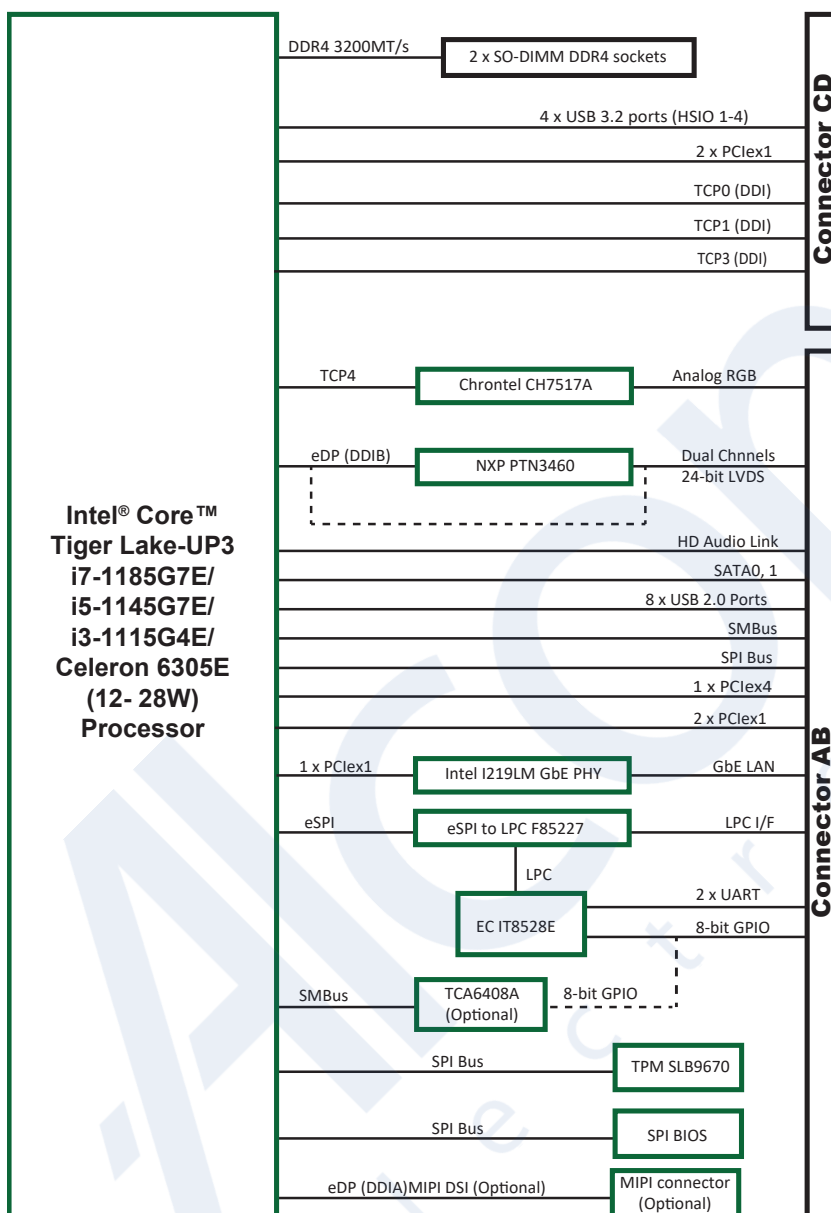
Intel® Core™
Tiger Lake-UP3
i7-1185G7E/
i5-1145G7E/
i3-1115G4E/
Celeron 6305E
(12- 28W)
Processor

DDR4 3200MT/s
2 x SO-DIMM DDR4 sockets
4 x USB 3.2 ports (HSIO 1-4)
2 x PCIex1
TCP0 (DDI)
TCP1 (DDI)
TCP3 (DDI)

Connector CD

TCP4
Chrontel CH7517A
Analog RGB
eDP (DDIB)
NXP PTN3460
Dual Chnnels
24-bit LVDS
HD Audio Link
SATA0, 1
8 x USB 2.0 Ports
SMBus
SPI Bus
1 x PCIex4
2 x PCIex1
1 x PCIex1
Intel I219LM GbE PHY
GbE LAN
eSPI
eSPI to LPC F85227
LPC I/F
LPC
2 x UART
EC IT8528E
8-bit GPIO
SMBus
TCA6408A
(Optional)
8-bit GPIO
SPI Bus
TPM SLB9670
SPI Bus
SPI BIOS
eDP (DDIA)MIPI DSI (Optional)
MIPI connector
(Optional)

Connector AB